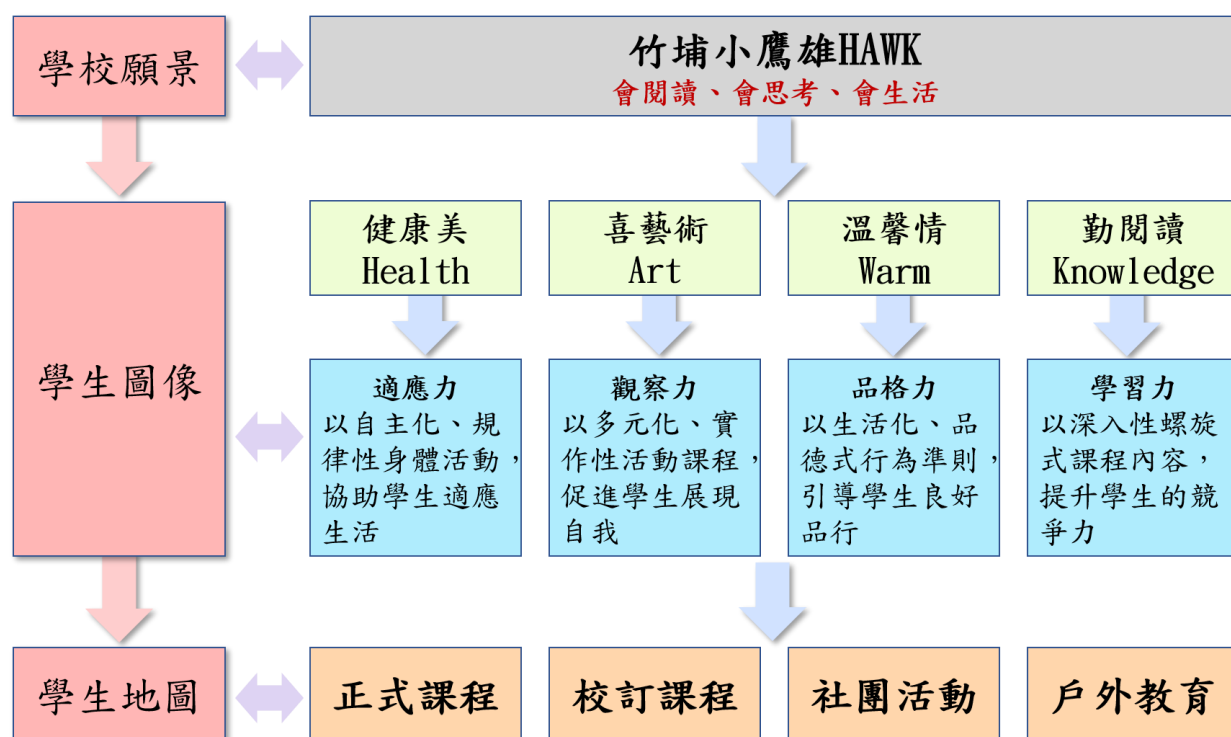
學校願景

竹埔小鷹雄HAWK
會閱讀、會思考、會生活

學生圖像

健康美
Health

喜藝術
Art

溫馨情
Warm

勤閱讀
Knowledge

適應力
以自主化、規律性身體活動，協助學生適應生活

觀察力
以多元化、實作性活動課程，促進學生展現自我

品格力
以生活化、品德式行為準則，引導學生良好品行

學習力
以深入性螺旋式課程內容，提升學生的競爭力

學生地圖

正式課程

校訂課程

社團活動

戶外教育